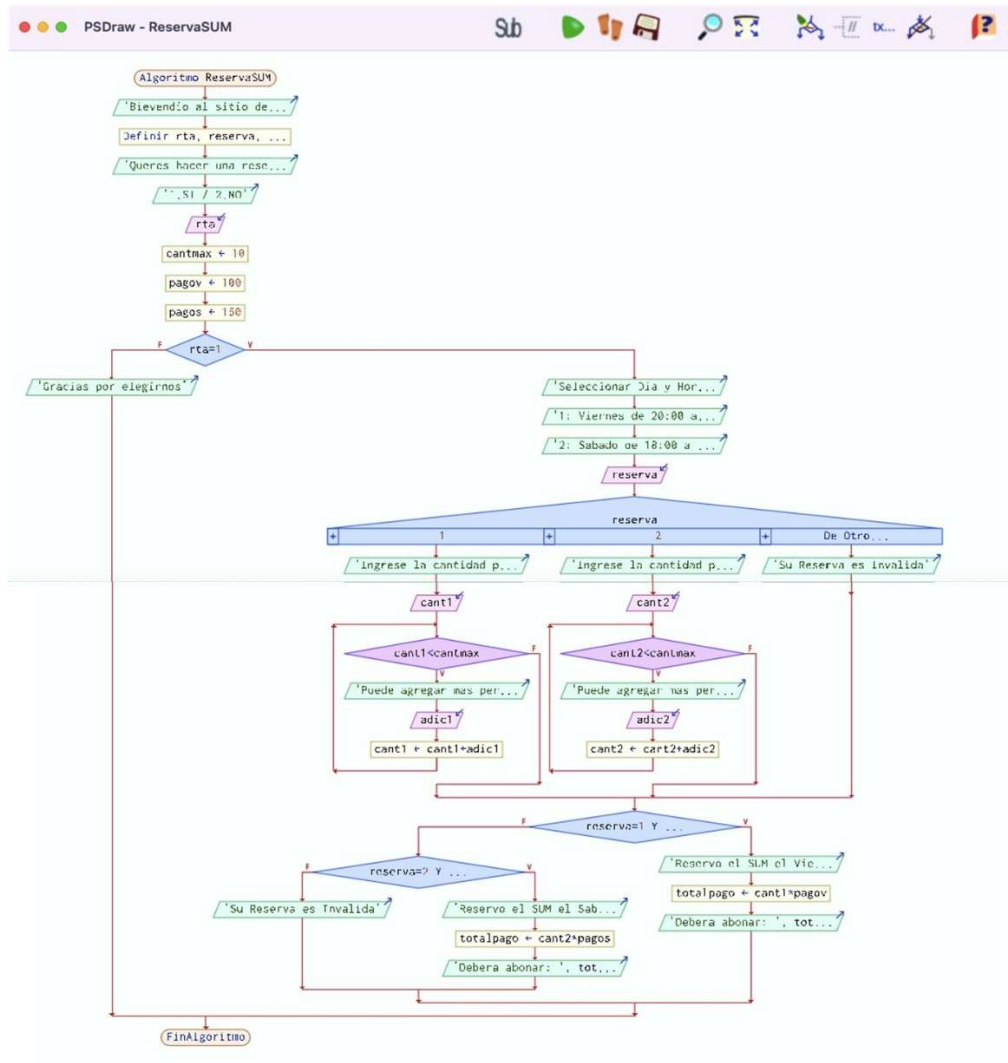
PSDraw - ReservaSUM

Sub

Algoritmo ReservaSUM

'Bievendio al sitio de...

Definir rta, reserva, ...

'Queres hacer una rese...

'1.SI / 2.NO'

rta

cantmax ← 10

pagov ← 100

pagos ← 150

F rta=1 V

'Gracias por elegirnos'

'Seleccionar Dia y Hor...

'1: Viernes de 20:00 a,...

'2: Sabado de 18:00 a ...

reserva

reserva

1

2

De Otro...

'Ingrese la cantidad p...

'Ingrese la cantidad p...

'Su Reserva es Invalida'

cant1

cant2

cant1<cantmax

F

V

cant2<cantmax

F

V

'Puede agregar mas per...

'Puede agregar mas per...

adic1

adic2

cant1 ← cant1+adic1

cant2 ← cant2+adic2

F reserva=1 Y ... V

F reserva=2 Y ... V

'Reservo el SUM el Vie...

totalpago ← cant1*pagov

'Debera abonar: ', tot...

'Su Reserva es Invalida'

'Reservo el SUM el Sab...

totalpago ← cant2*pagos

'Debera abonar: ', tot,..

FinAlgoritmo